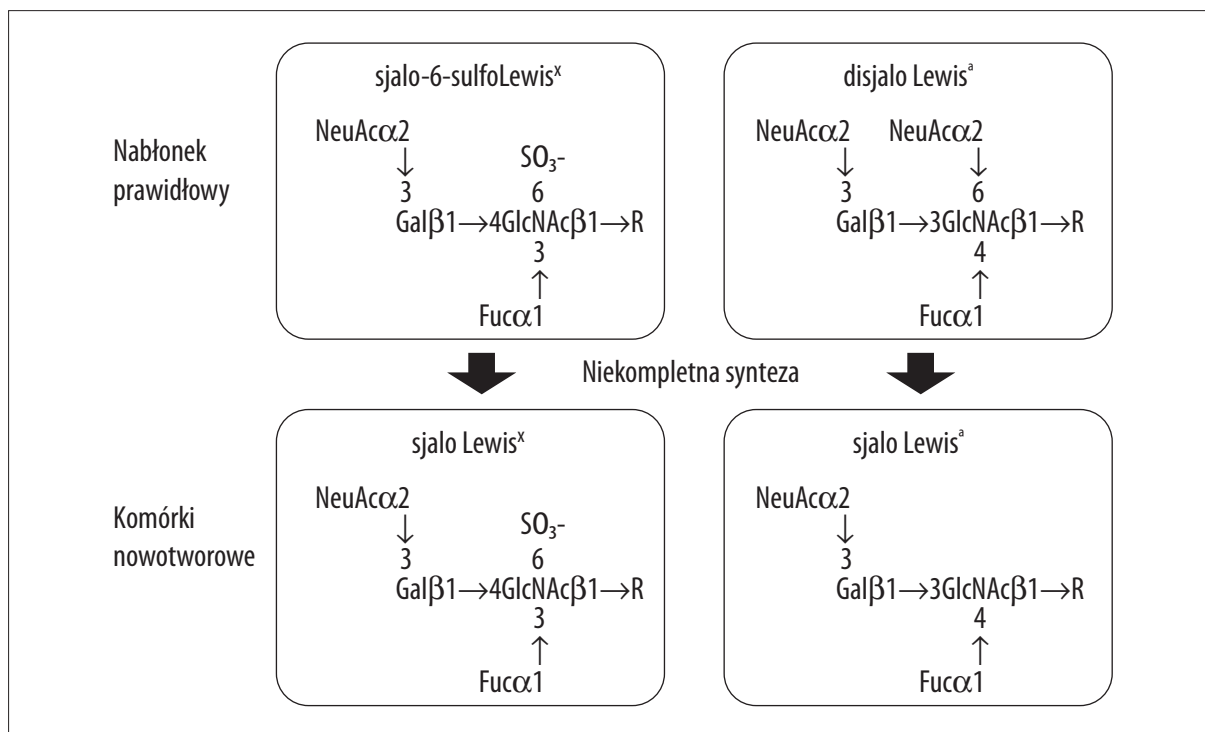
Nabłonek prawidłowy

sjalo-6-sulfoLewis$^x$

NeuAc$\alpha$2
$\downarrow$
3 $SO_3$-
6
Gal$\beta$1$\rightarrow$4GlcNAc$\beta$1$\rightarrow$R
3
$\uparrow$
Fuc$\alpha$1

disjalo Lewis$^a$

NeuAc$\alpha$2 NeuAc$\alpha$2
$\downarrow$ $\downarrow$
3 6
Gal$\beta$1$\rightarrow$3GlcNAc$\beta$1$\rightarrow$R
4
$\uparrow$
Fuc$\alpha$1

Niekompletna synteza

Komórki nowotworowe

sjalo Lewis$^x$

NeuAc$\alpha$2
$\downarrow$
3 $SO_3$-
6
Gal$\beta$1$\rightarrow$4GlcNAc$\beta$1$\rightarrow$R
3
$\uparrow$
Fuc$\alpha$1

sjalo Lewis$^a$

NeuAc$\alpha$2
$\downarrow$
3
Gal$\beta$1$\rightarrow$3GlcNAc$\beta$1$\rightarrow$R
4
$\uparrow$
Fuc$\alpha$1